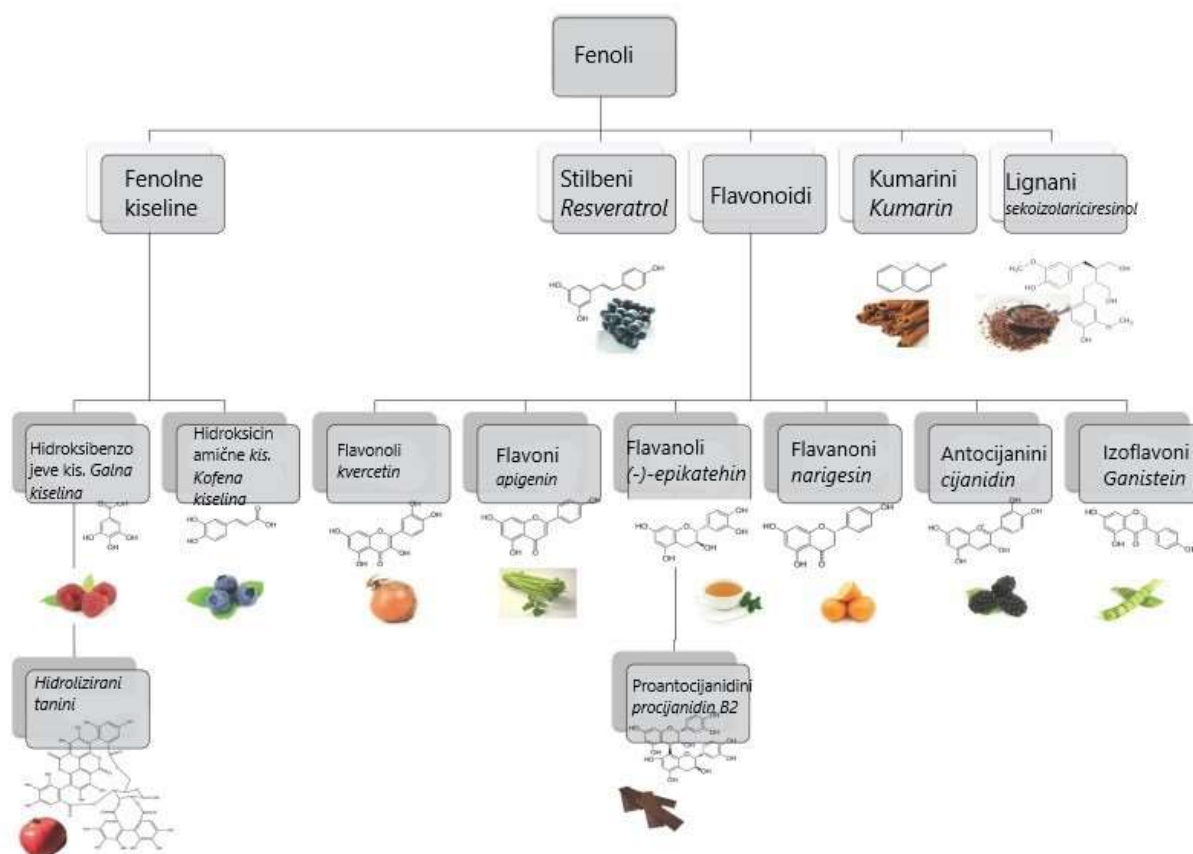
Fenoli

Fenolne kiseline

Stilbeni *Resveratrol*

Flavonoidi

Kumarini *Kumarin*

Lignani *sekoizolariciresinol*

Hidroksibenzojeve kis. *Galna kiselina*

Hidroksicinamične *kis. Kofena kiselina*

Flavonoli *kvercetin*

Flavoni *apigenin*

Flavanoli *(-)-epikatehin*

Flavanoni *narigesin*

Antocijanini *cijanidin*

Izoflavoni *Ganistein*

*Hidrolizirani tanini*

Proantocijanidini *procijanidin B2*